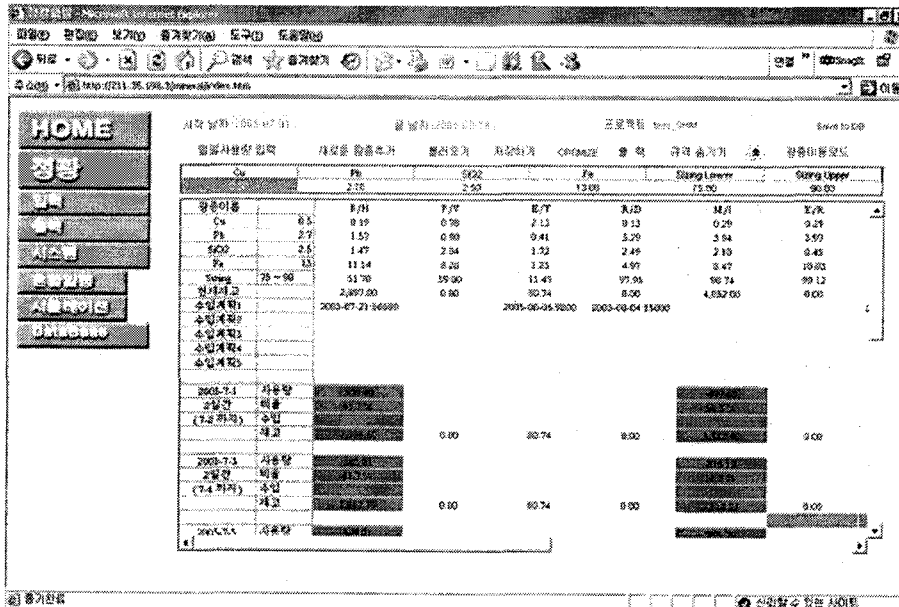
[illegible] - Microsoft Internet Explorer
파일(F) 편집(E) 보기(V) 즐겨찾기(A) 도구(T) 도움말(H)
뒤로 · 검색 즐겨찾기
주소(D) http://211.35.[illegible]/index.htm
연결 » Snagit
이동

HOME
정광
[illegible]
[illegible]
시스템
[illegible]
시뮬레이션
Database

시작 날짜 2003-07-01 끝 날짜 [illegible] 프로젝트 test_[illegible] Save to DB
광물사용량 입력 새로운 광종추가 불러오기 저장하기 Optimize 출력 규격 숨기기 광종미등장도

| Cu | Pb | SiO2 | Fe | Sizing Lower | Sizing Upper |
|---|---|---|---|---|---|
| | 2.70 | 2.50 | 13.00 | 75.00 | 90.00 |

| 광종이름 | | F/H | F/Y | E/T | A/D | M/I | E/K |
|---|---|---|---|---|---|---|---|
| Cu | 0.5 | 0.19 | 0.78 | 2.13 | 0.13 | 0.29 | 0.29 |
| Pb | 2.7 | 1.52 | 0.80 | 0.41 | 3.29 | 3.94 | 3.93 |
| SiO2 | 2.5 | 1.47 | 2.54 | 1.22 | 2.49 | 2.10 | 0.45 |
| Fe | 13 | 11.14 | 8.28 | 1.23 | 4.97 | 8.47 | 10.00 |
| Sizing | 75 ~ 90 | 51.70 | 35.00 | 11.43 | 95.95 | 98.74 | 99.12 |
| 현재고 | | 2,897.00 | 0.80 | 80.74 | 8.00 | 4,852.00 | 0.00 |
| 수입계획1 | | 2003-07-21 34680 | | 2003-08-05 9800 | 2003-08-04 35000 | | |
| 수입계획2 | | | | | | | |
| 수입계획3 | | | | | | | |
| 수입계획4 | | | | | | | |
| 수입계획5 | | | | | | | |

| 2003-7-1 | 사용량 | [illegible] | | | | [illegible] | |
|---|---|---|---|---|---|---|---|
| 2일간 | 비율 | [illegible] | | | | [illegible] | |
| (7.2 까지) | 수입 | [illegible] | | | | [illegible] | |
| | 재고 | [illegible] | 0.80 | 80.74 | 8.00 | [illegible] | 0.00 |
| 2003-7-3 | 사용량 | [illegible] | | | | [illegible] | |
| 2일간 | 비율 | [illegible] | | | | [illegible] | |
| (7.4 까지) | 수입 | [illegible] | | | | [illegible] | |
| | 재고 | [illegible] | 0.80 | 80.74 | 8.00 | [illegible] | 0.00 |
| 2003-7-5 | 사용량 | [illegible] | | | | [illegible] | |

완료
신뢰할 수 있는 사이트